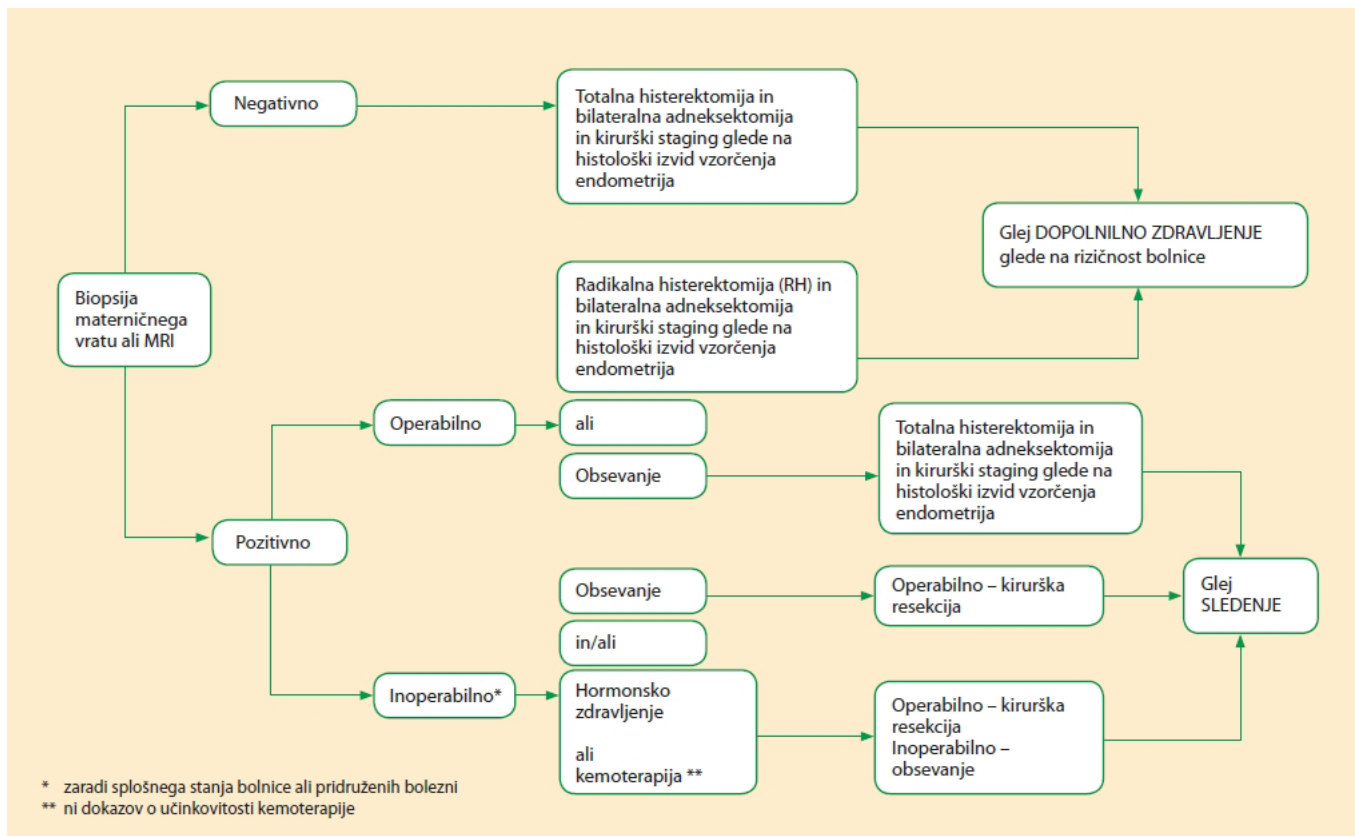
Biopsija materničnega vratu ali MRI

Negativno

Totalna histerektomija in bilateralna adneksektomija in kirurški staging glede na histološki izvid vzorčenja endometrija

Glej DOPOLNILNO ZDRAVLJENJE glede na rizičnost bolnice

Pozitivno

Operabilno

Radikalna histerektomija (RH) in bilateralna adneksektomija in kirurški staging glede na histološki izvid vzorčenja endometrija

ali

Obsevanje

Totalna histerektomija in bilateralna adneksektomija in kirurški staging glede na histološki izvid vzorčenja endometrija

Inoperabilno*

Obsevanje

Operabilno – kirurška resekcija

Glej SLEDENJE

in/ali

Hormonsko zdravljenje

ali

kemoterapija **

Operabilno – kirurška resekcija
Inoperabilno – obsevanje

* zaradi splošnega stanja bolnice ali pridruženih bolezni
** ni dokazov o učinkovitosti kemoterapije